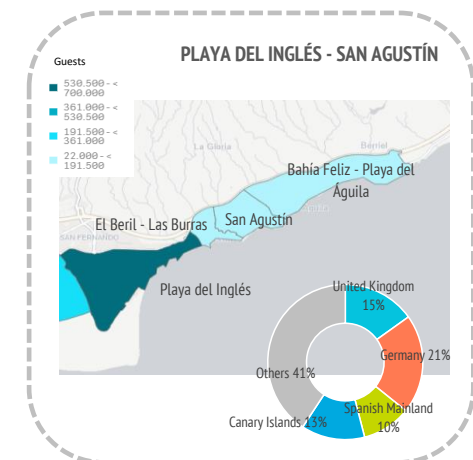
PLAYA DEL INGLÉS - SAN AGUSTÍN

Guests

530.500 - < 700.000
361.000 - < 530.500
191.500 - < 361.000
22.000 - < 191.500

La Gloria
Berriel
SAN FERNANDO

Bahía Feliz - Playa del Águila
San Agustín
El Beril - Las Burras
Playa del Inglés

United Kingdom 15%
Germany 21%
Spanish Mainland 10%
Canary Islands 13%
Others 41%